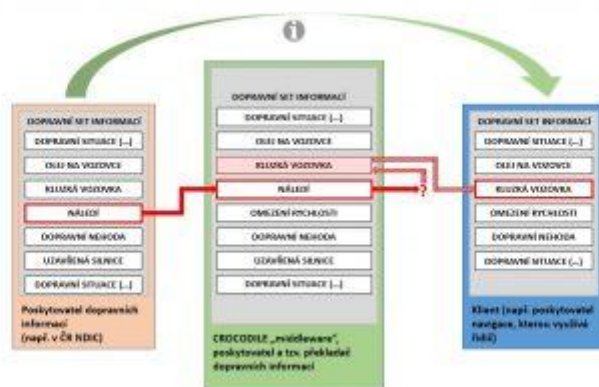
DOPRAVNÍ SET INFORMACÍ
DOPRAVNÍ SITUACE (...)
OLEJ NA VOZOVCE
KLUZKÁ VOZOVKA
NÁLEDÍ
DOPRAVNÍ NEHODA
UZAVŘENÁ SILNICE
DOPRAVNÍ SITUACE (...)
Poskytovatel dopravních informací (např. v ČR NDIC)

DOPRAVNÍ SET INFORMACÍ
DOPRAVNÍ SITUACE (...)
OLEJ NA VOZOVCE
KLUZKÁ VOZOVKA
NÁLEDÍ
OMEZENÍ RYCHLOSTI
DOPRAVNÍ NEHODA
UZAVŘENÁ SILNICE
DOPRAVNÍ SITUACE (...)
CROCODILE „middleware", poskytovatel a tzv. překladač dopravních informací

?

DOPRAVNÍ SET INFORMACÍ
DOPRAVNÍ SITUACE (...)
OLEJ NA VOZOVCE
KLUZKÁ VOZOVKA
OMEZENÍ RYCHLOSTI
DOPRAVNÍ NEHODA
DOPRAVNÍ SITUACE (...)
Klient (např. poskytovatel navigace, který využívá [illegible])